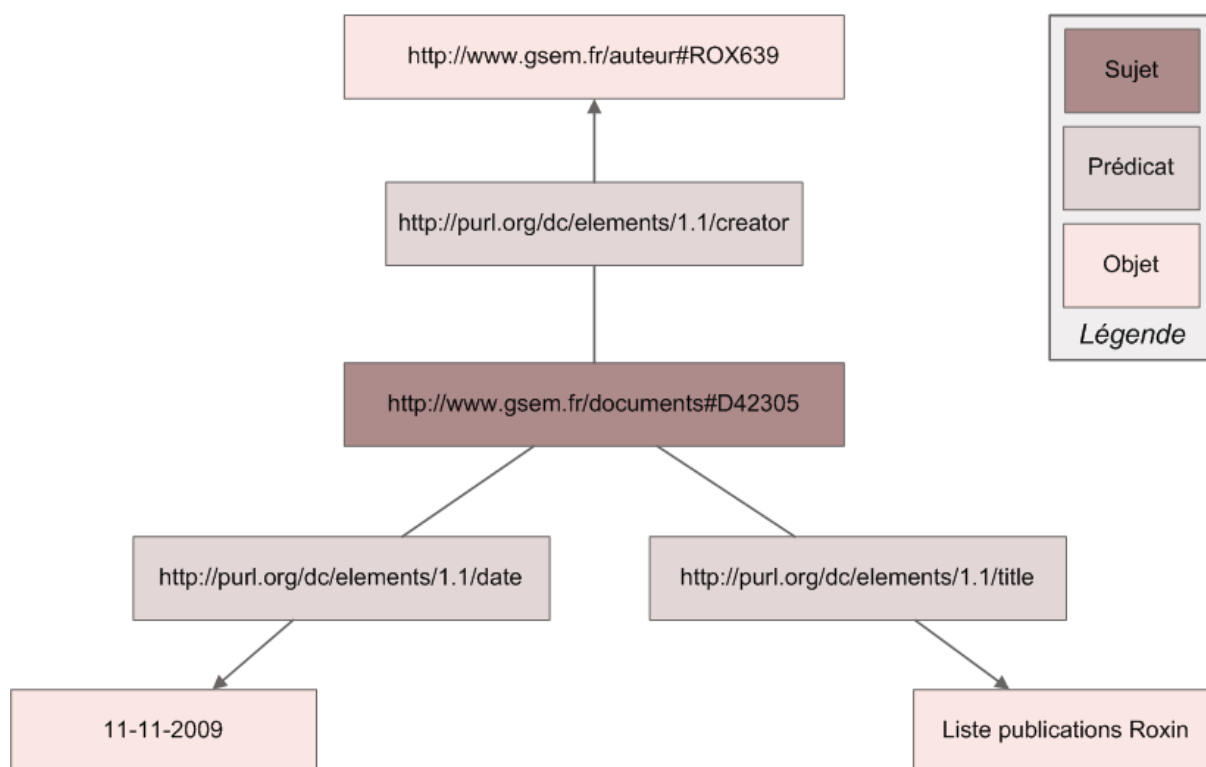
http://www.gsem.fr/auteur#ROX639

Sujet

Prédicat

Objet

Légende

http://purl.org/dc/elements/1.1/creator

http://www.gsem.fr/documents#D42305

http://purl.org/dc/elements/1.1/date

http://purl.org/dc/elements/1.1/title

11-11-2009

Liste publications Roxin